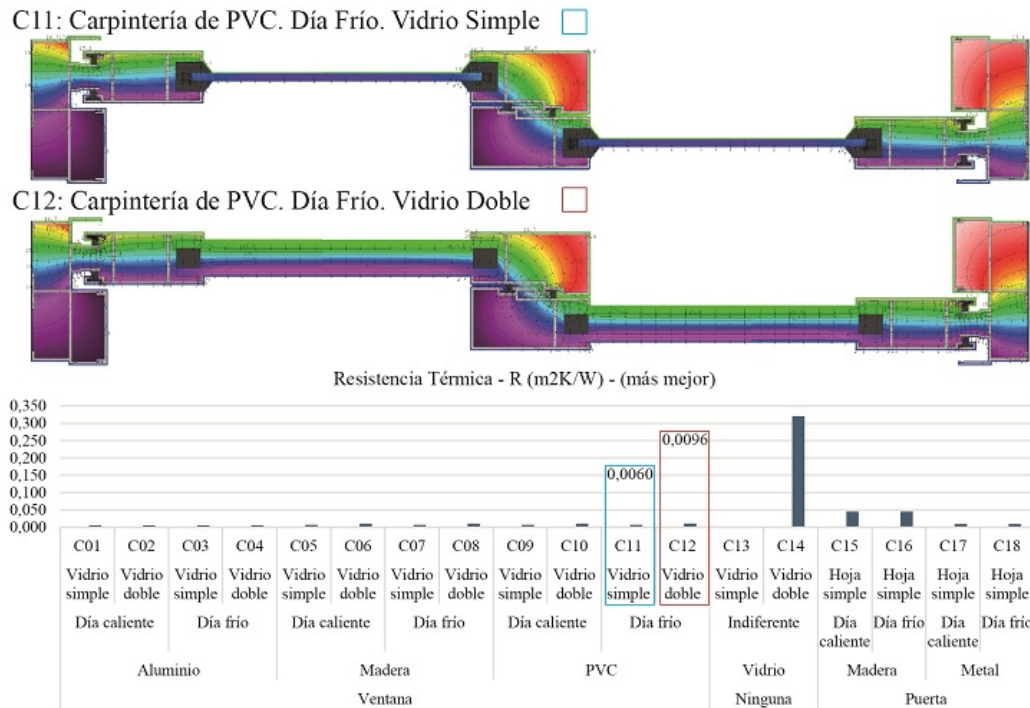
C11: Carpintería de PVC. Día Frío. Vidrio Simple

C12: Carpintería de PVC. Día Frío. Vidrio Doble

Resistencia Térmica - R (m2K/W) - (más mejor)

0,350
0,300
0,250
0,200
0,150
0,100
0,050
0,000

0,0060
0,0096

| C01 | C02 | C03 | C04 | C05 | C06 | C07 | C08 | C09 | C10 | C11 | C12 | C13 | C14 | C15 | C16 | C17 | C18 |
|---|---|---|---|---|---|---|---|---|---|---|---|---|---|---|---|---|---|
| Vidrio simple | Vidrio doble | Vidrio simple | Vidrio doble | Vidrio simple | Vidrio doble | Vidrio simple | Vidrio doble | Vidrio simple | Vidrio doble | Vidrio simple | Vidrio doble | Vidrio simple | Vidrio doble | Hoja simple | Hoja simple | Hoja simple | Hoja simple |
| Día caliente | | Día frío | | Día caliente | | Día frío | | Día caliente | | Día frío | | Indiferente | | Día caliente | Día frío | Día caliente | Día frío |
| Aluminio | | | | Madera | | | | PVC | | | | Vidrio | | Madera | | Metal | |
| Ventana | | | | | | | | | | | | Ninguna | | Puerta | | | |